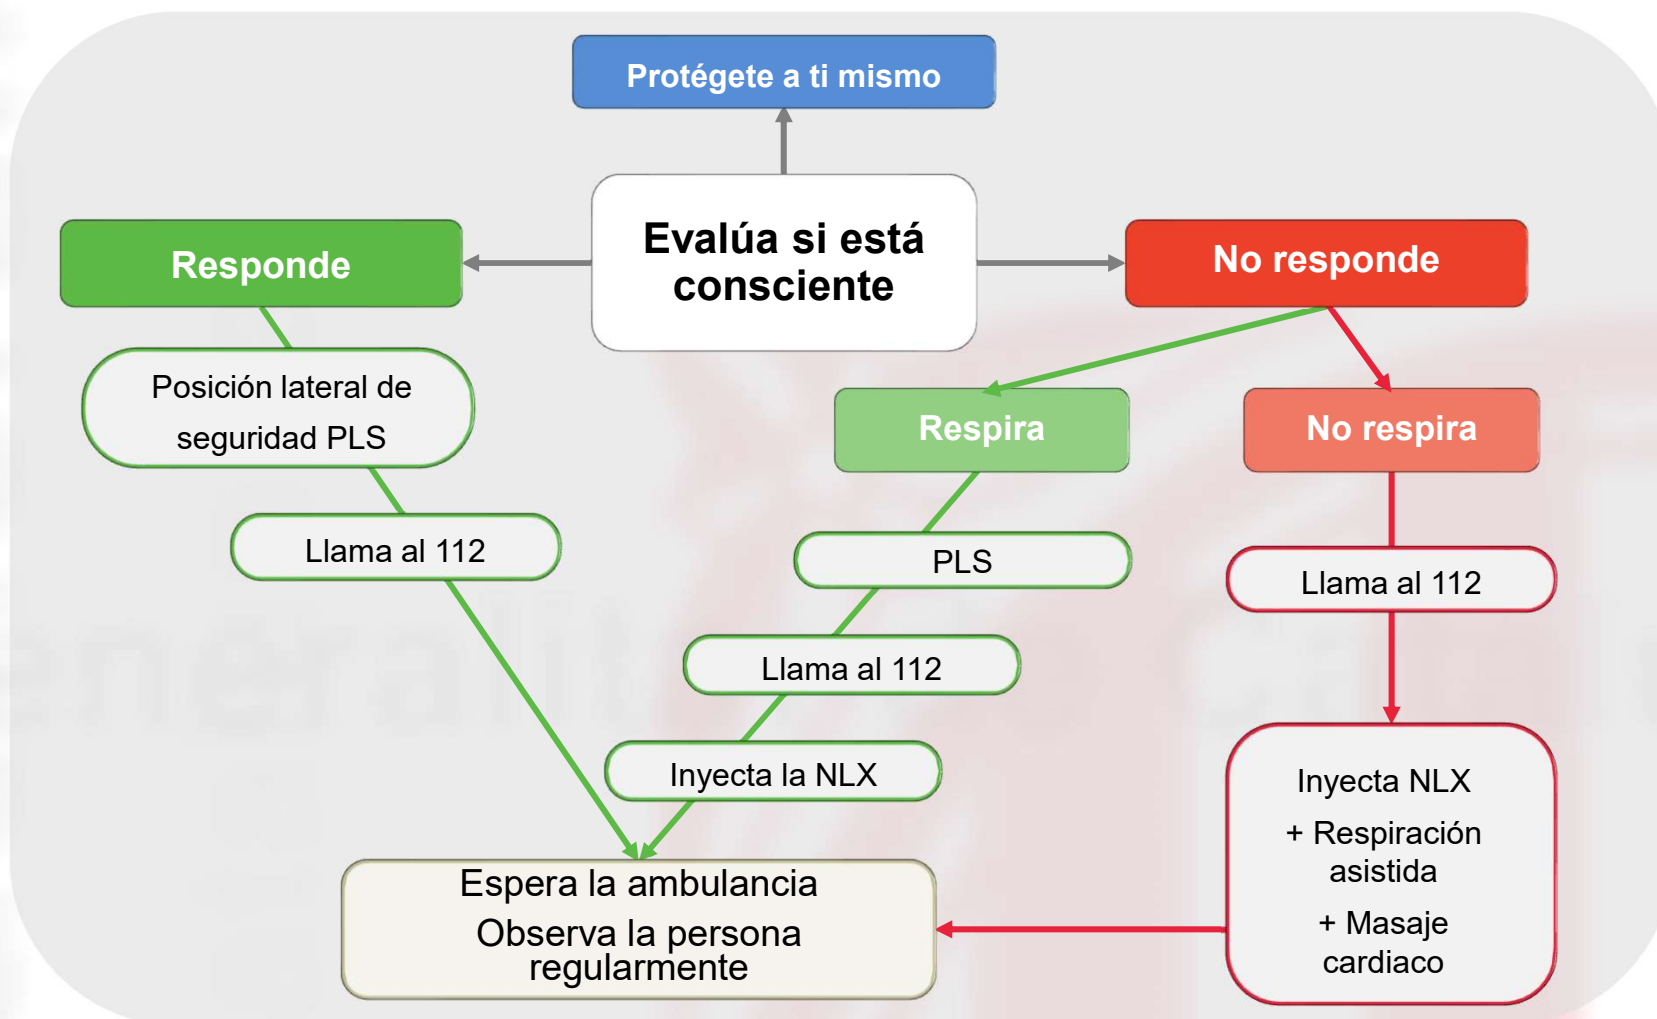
Protégete a ti mismo

Evalúa si está consciente

Responde

No responde

Posición lateral de seguridad PLS

Llama al 112

Respira

No respira

PLS

Llama al 112

Llama al 112

Inyecta la NLX

Inyecta NLX

+ Respiración asistida

+ Masaje cardiaco

Espera la ambulancia

Observa la persona regularmente